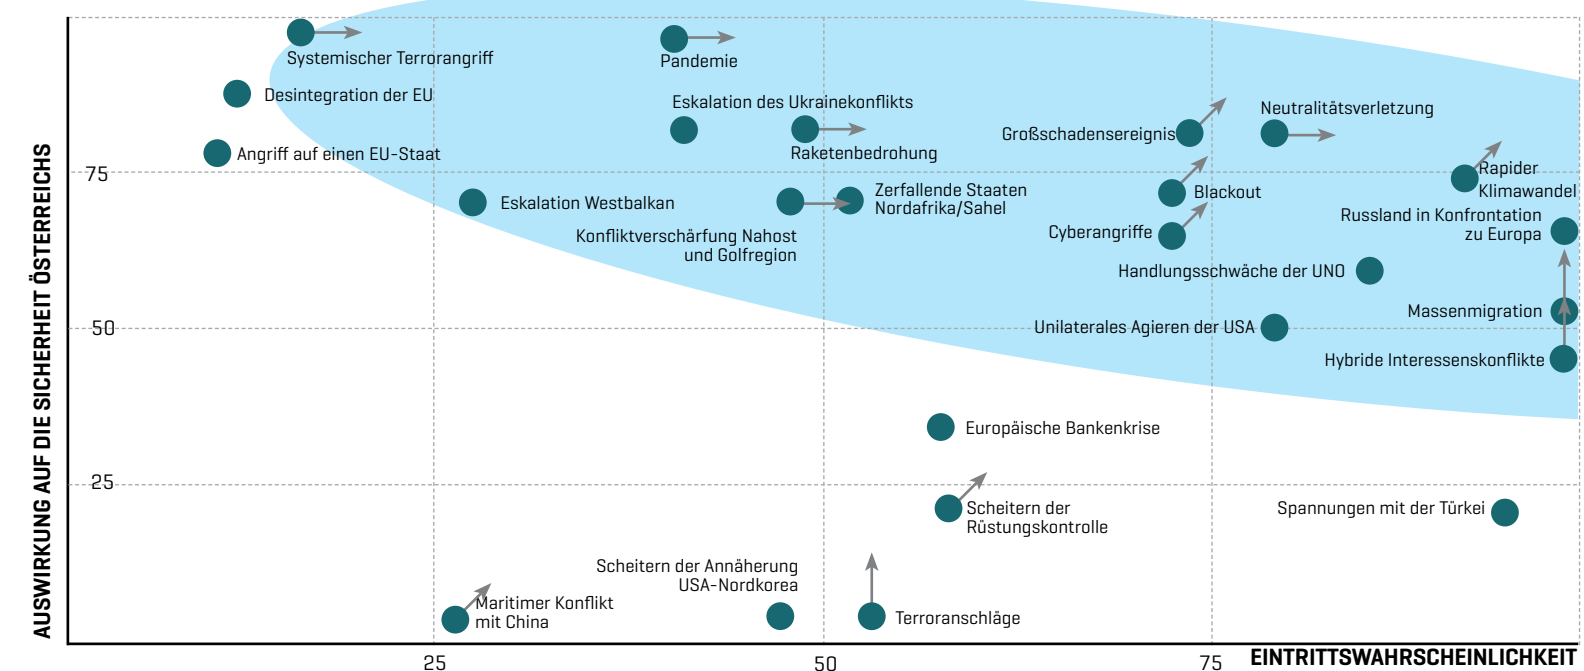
AUSWIRKUNG AUF DIE SICHERHEIT ÖSTERREICHS

Systemischer Terrorangriff
Pandemie
Desintegration der EU
Eskalation des Ukrainekonflikts
Neutralitätsverletzung
Großschadensereignis
Raketenbedrohung
Angriff auf einen EU-Staat
75
Rapider Klimawandel
Eskalation Westbalkan
Zerfallende Staaten Nordafrika/Sahel
Blackout
Russland in Konfrontation zu Europa
Cyberangriffe
Konfliktverschärfung Nahost und Golfregion
Handlungsschwäche der UNO
Massenmigration
50
Unilaterales Agieren der USA
Hybride Interessenskonflikte
Europäische Bankenkrise
25
Scheitern der Rüstungskontrolle
Spannungen mit der Türkei
Scheitern der Annäherung USA-Nordkorea
Maritimer Konflikt mit China
Terroranschläge
25
50
75
EINTRITTSWAHRSCHEINLICHKEIT